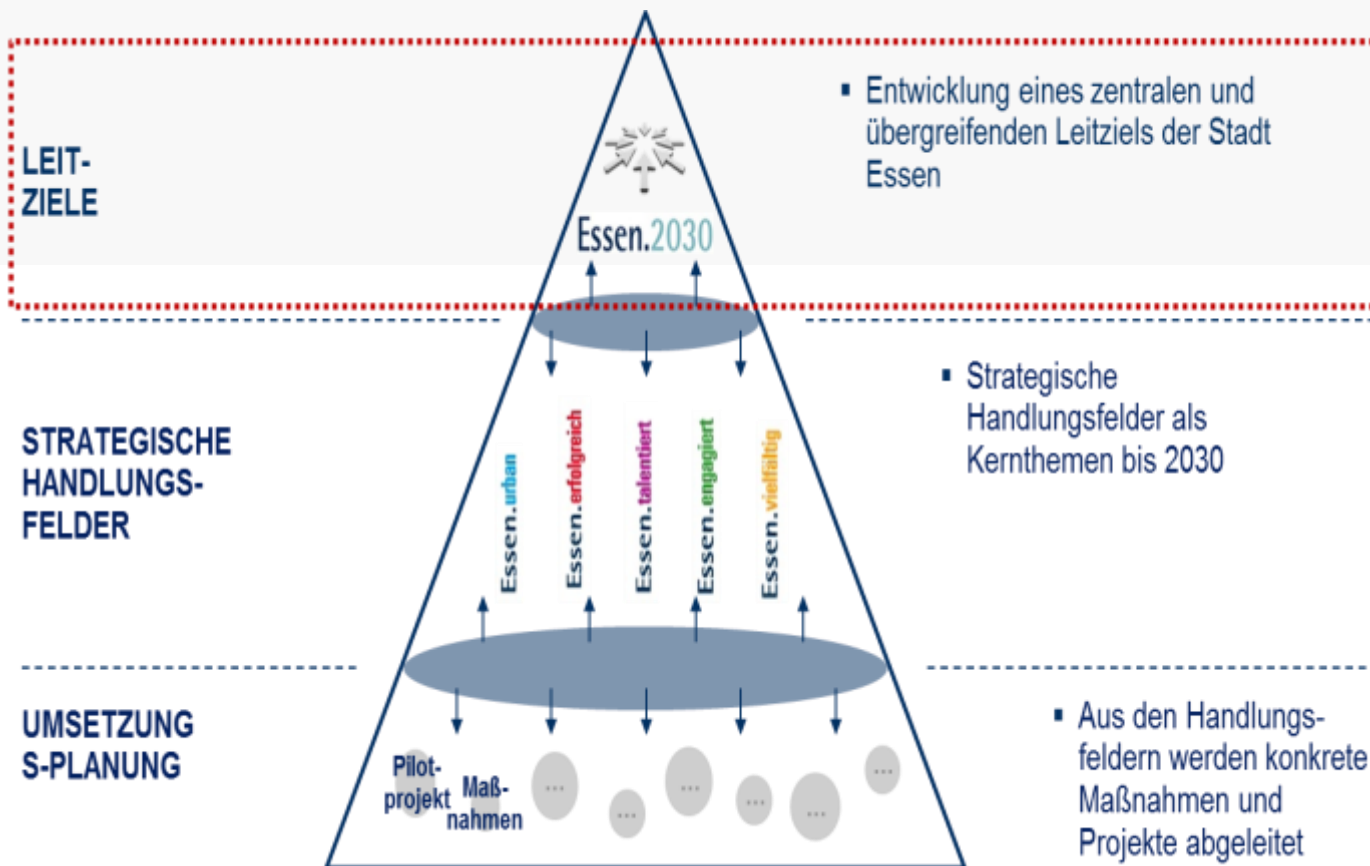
LEIT-
ZIELE

Essen.2030

▪ Entwicklung eines zentralen und übergreifenden Leitziels der Stadt Essen

STRATEGISCHE
HANDLUNGS-
FELDER

Essen.urban
Essen.erfolgreich
Essen.talentiert
Essen.engagiert
Essen.vielfältig

▪ Strategische Handlungsfelder als Kernthemen bis 2030

UMSETZUNG
S-PLANUNG

Pilot-
projekt
Maß-
nahmen
...
...
...
...
...
...

▪ Aus den Handlungsfeldern werden konkrete Maßnahmen und Projekte abgeleitet